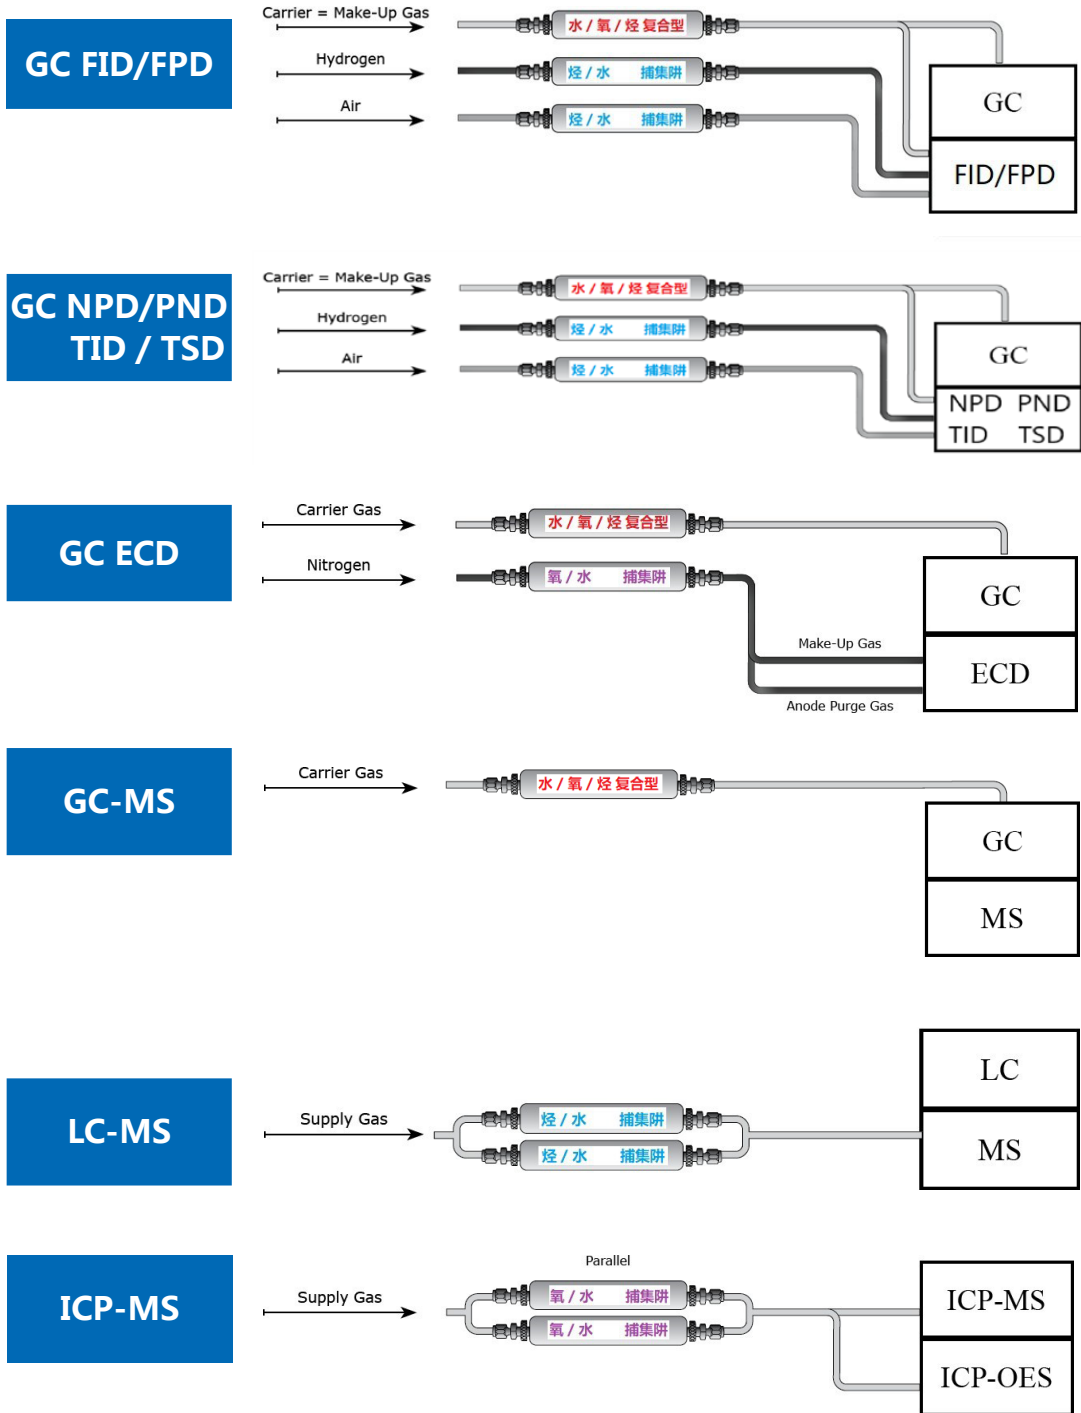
GC FID/FPD

Carrier = Make-Up Gas
Hydrogen
Air

水 / 氧 / 烃 复合型
烃 / 水 捕集阱
烃 / 水 捕集阱

GC
FID/FPD

GC NPD/PND TID / TSD

Carrier = Make-Up Gas
Hydrogen
Air

水 / 氧 / 烃 复合型
烃 / 水 捕集阱
烃 / 水 捕集阱

GC
NPD PND
TID TSD

GC ECD

Carrier Gas
Nitrogen

水 / 氧 / 烃 复合型
氧 / 水 捕集阱

Make-Up Gas
Anode Purge Gas

GC
ECD

GC-MS

Carrier Gas

水 / 氧 / 烃 复合型

GC
MS

LC-MS

Supply Gas

烃 / 水 捕集阱
烃 / 水 捕集阱

LC
MS

ICP-MS

Parallel

Supply Gas

氧 / 水 捕集阱
氧 / 水 捕集阱

ICP-MS
ICP-OES